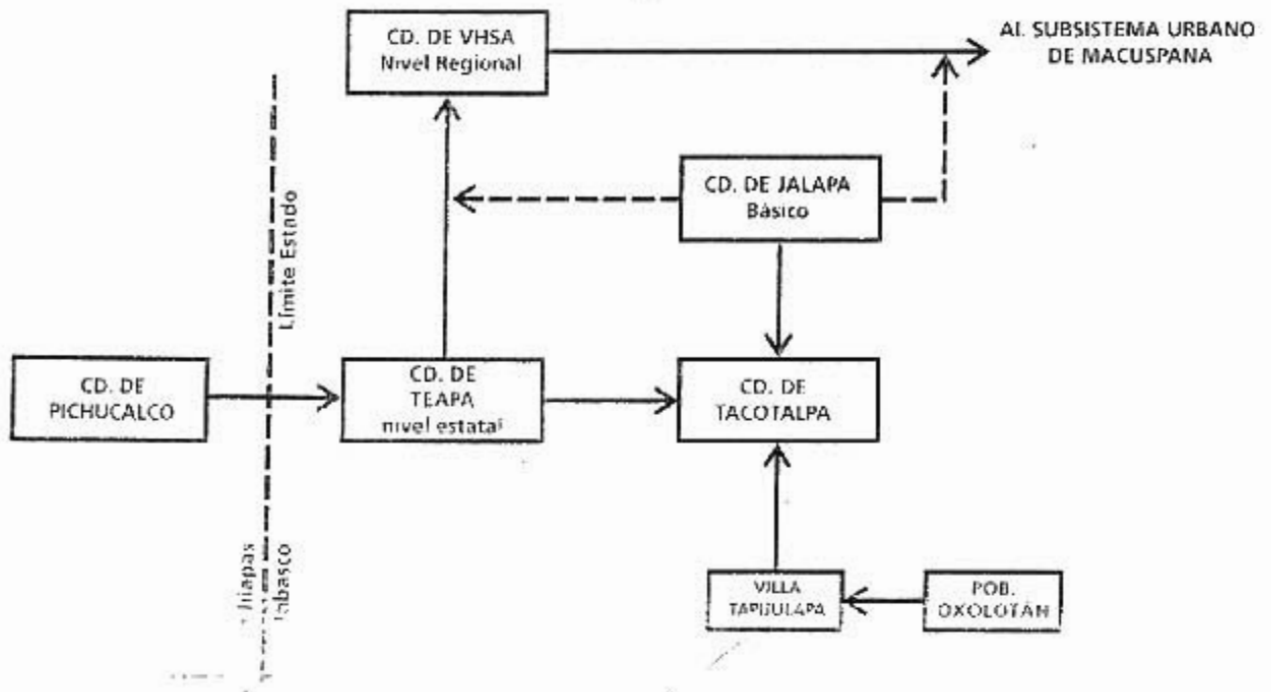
CD. DE VHSA
Nivel Regional

AL SUBSISTEMA URBANO DE MACUSPANA

Límite Estado

CD. DE JALAPA
Básico

CD. DE PICHUCALCO

CD. DE TEAPA
nivel estatal

CD. DE TACOTALPA

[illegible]hiapas

Tabasco

VILLA TAPIJULAPA

POB. OXOLOTÁN